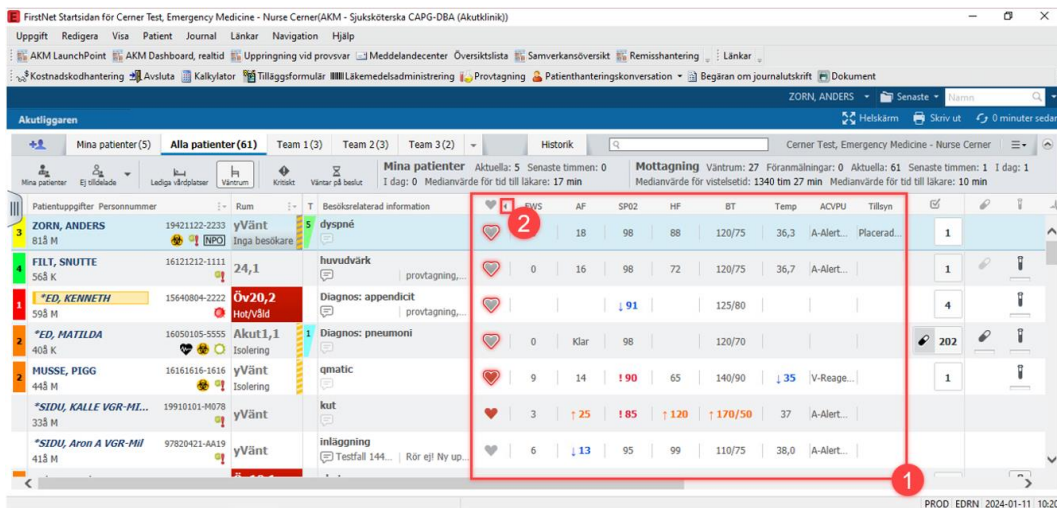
FirstNet Startsidan för Cerner Test, Emergency Medicine - Nurse Cerner(AKM - Sjuksköterska CAPG-DBA (Akutklinik))

Uppgift Redigera Visa Patient Journal Länkar Navigation Hjälp

AKM LaunchPoint AKM Dashboard, realtid Uppringning vid provsvar Meddelandecenter Översiktslista Samverkansöversikt Remisshantering Länkar

Kostnadskodhantering Avsluta Kalkylator Tilläggsformulär Läkemedelsadministrering Provtagning Patienthanteringskonversation Begäran om journalutskrift Dokument

ZORN, ANDERS Senaste Namn

Akutliggaren

Helskärm Skriv ut 0 minuter sedan

Mina patienter (5) Alla patienter (61) Team 1 (3) Team 2 (3) Team 3 (2) Historik Cerner Test, Emergency Medicine - Nurse Cerner

Mina patienter Ej tilldelade Lediga vårdplatser Väntrum Kritiskt Väntar på beslut

Mina patienter Aktuella: 5 Senaste timmen: 0 I dag: 0 Medianvärde för tid till läkare: 17 min

Mottagning Väntrum: 27 Föranmälningar: 0 Aktuella: 61 Senaste timmen: 1 I dag: 1 Medianvärde för vistelsetid: 1340 tim 27 min Medianvärde för tid till läkare: 10 min

| Patientuppgifter Personnummer | Rum | T | Besöksrelaterad information | | EWS | AF | SP02 | HF | BT | Temp | ACVPU | Tillsyn | | | |
|---|---|---|---|---|---|---|---|---|---|---|---|---|---|---|---|
| 3 ZORN, ANDERS 19421122-2233 81å M NPO | yVänt Inga besökare | 5 | dyspné | | | 18 | 98 | 88 | 120/75 | 36,3 | A-Alert... | Placerad... | 1 | | |
| 4 FILT, SNUTTE 16121212-1111 56å K | 24,1 | | huvudvärk provtagning,... | | 0 | 16 | 98 | 72 | 120/75 | 36,7 | A-Alert... | | 1 | | |
| 1 *ED, KENNETH 15640804-2222 59å M | Öv20,2 Hot/Våld | | Diagnos: appendicit provtagning,... | | | | ↓91 | | 125/80 | | | | 4 | | |
| 2 *ED, MATILDA 16050105-5555 40å K | Akut1,1 Isolering | 1 | Diagnos: pneumoni | | 0 | Klar | 98 | | 120/70 | | | | 202 | | |
| 2 MUSSE, PIGG 16161616-1616 44å M | yVänt Isolering | | qmatic | | 9 | 14 | !90 | 65 | 140/90 | ↓35 | V-Reage... | | 1 | | |
| *SIDU, KALLE VGR-MI... 19910101-M078 33å M | yVänt | | kut | | 3 | ↑25 | !85 | ↑120 | ↑170/50 | 37 | A-Alert... | | | | |
| *SIDU, Aron A VGR-Mil 97820421-AA19 41å M | yVänt | | inläggning Testfall 144... Rör ej! Ny up... | | 6 | ↓13 | 95 | 99 | 110/75 | 38,0 | A-Alert... | | | | |

1
2

PROD EDRN 2024-01-11 10:2